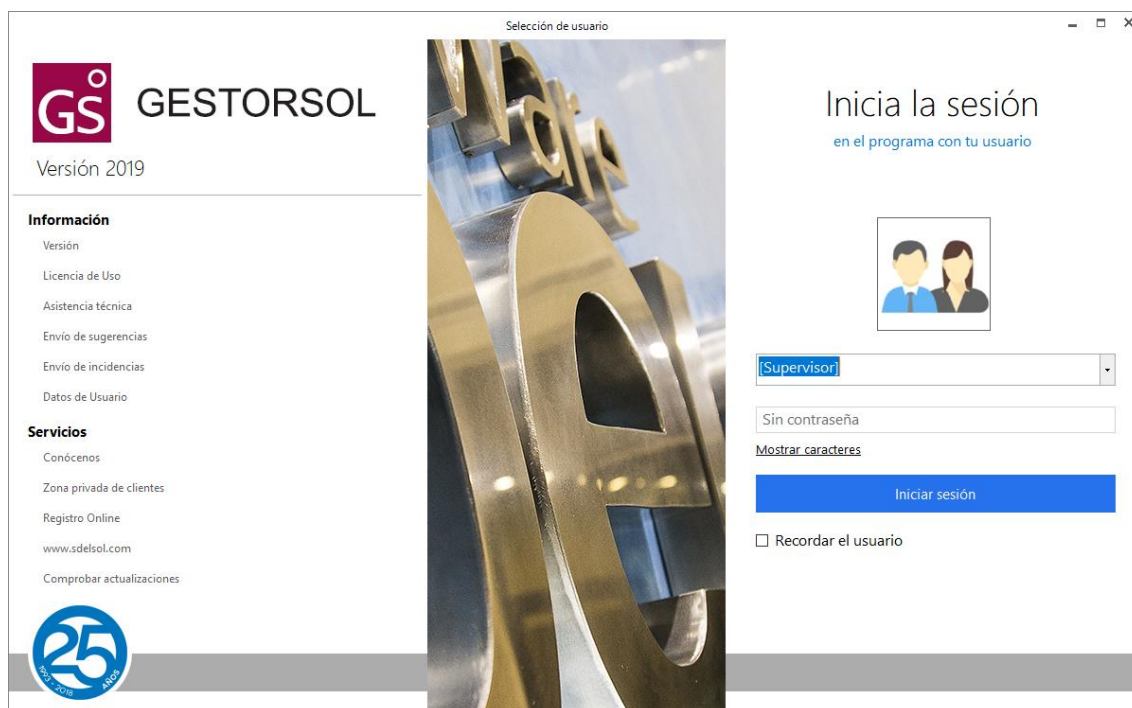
Selección de usuario

GS GESTORSOL

Versión 2019

Información

Versión

Licencia de Uso

Asistencia técnica

Envío de sugerencias

Envío de incidencias

Datos de Usuario

Servicios

Conócenos

Zona privada de clientes

Registro Online

www.sdelsol.com

Comprobar actualizaciones

25 1993 2018 AÑOS

Inicia la sesión

en el programa con tu usuario

[Supervisor]

Sin contraseña

Mostrar caracteres

Iniciar sesión

☐ Recordar el usuario